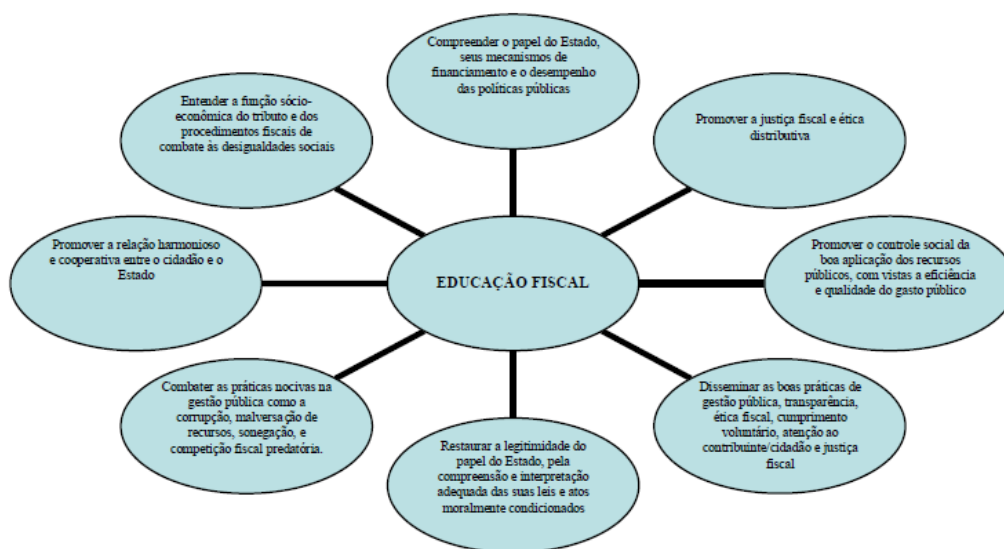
Compreender o papel do Estado, seus mecanismos de financiamento e o desempenho das políticas públicas

Entender a função sócio-econômica do tributo e dos procedimentos fiscais de combate às desigualdades sociais

Promover a justiça fiscal e ética distributiva

Promover a relação harmonioso e cooperativa entre o cidadão e o Estado

EDUCAÇÃO FISCAL

Promover o controle social da boa aplicação dos recursos públicos, com vistas a eficiência e qualidade do gasto público

Combater as práticas nocivas na gestão pública como a corrupção, malversação de recursos, sonegação, e competição fiscal predatória.

Disseminar as boas práticas de gestão pública, transparência, ética fiscal, cumprimento voluntário, atenção ao contribuinte/cidadão e justiça fiscal

Restaurar a legitimidade do papel do Estado, pela compreensão e interpretação adequada das suas leis e atos moralmente condicionados